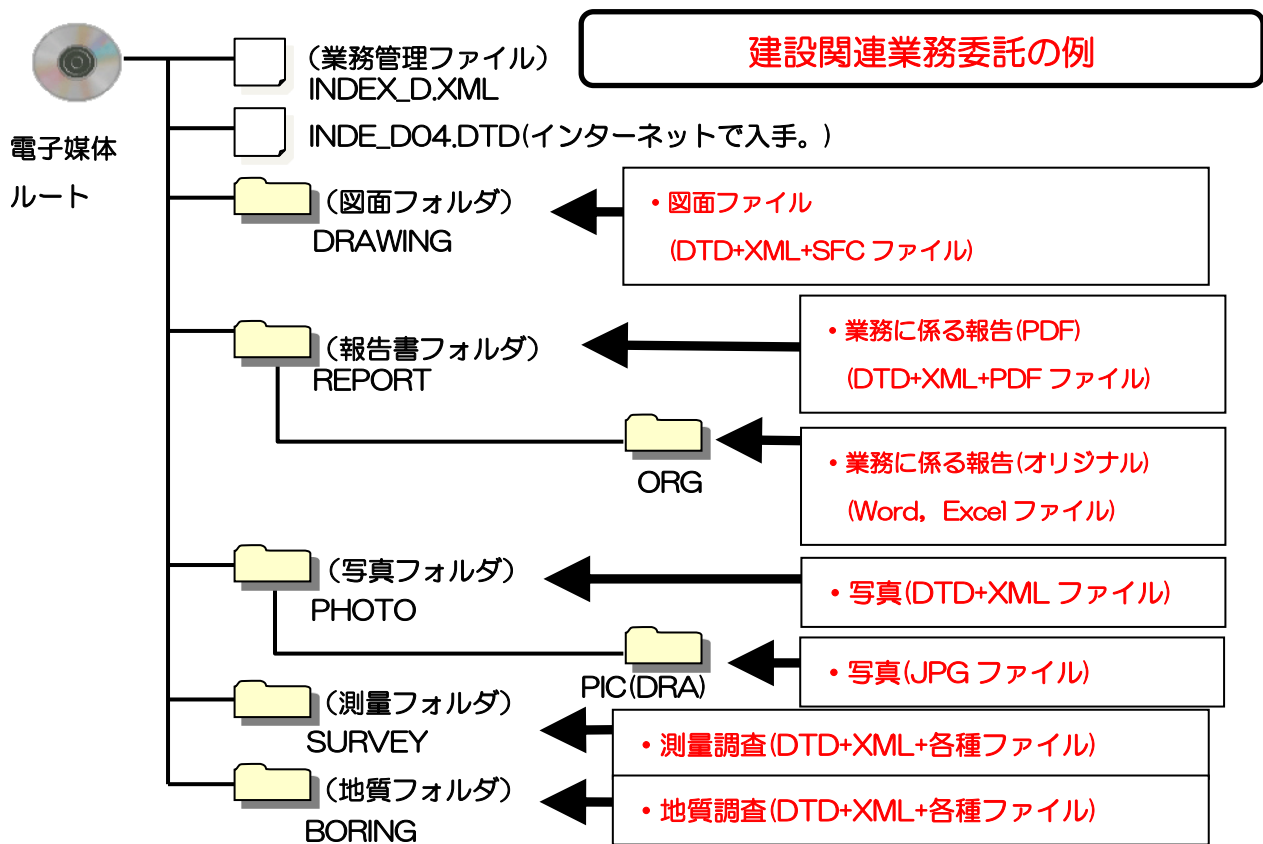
建設関連業務委託の例

電子媒体
ルート

（業務管理ファイル）
INDEX_D.XML

INDE_D04.DTD(インターネットで入手。）

（図面フォルダ）
DRAWING

・図面ファイル
(DTD+XML+SFC ファイル)

（報告書フォルダ）
REPORT

・業務に係る報告(PDF)
(DTD+XML+PDF ファイル)

ORG

・業務に係る報告(オリジナル)
(Word，Excel ファイル)

（写真フォルダ）
PHOTO

・写真(DTD+XML ファイル)

PIC(DRA)

・写真(JPG ファイル)

（測量フォルダ）
SURVEY

・測量調査(DTD+XML+各種ファイル)

（地質フォルダ）
BORING

・地質調査(DTD+XML+各種ファイル)